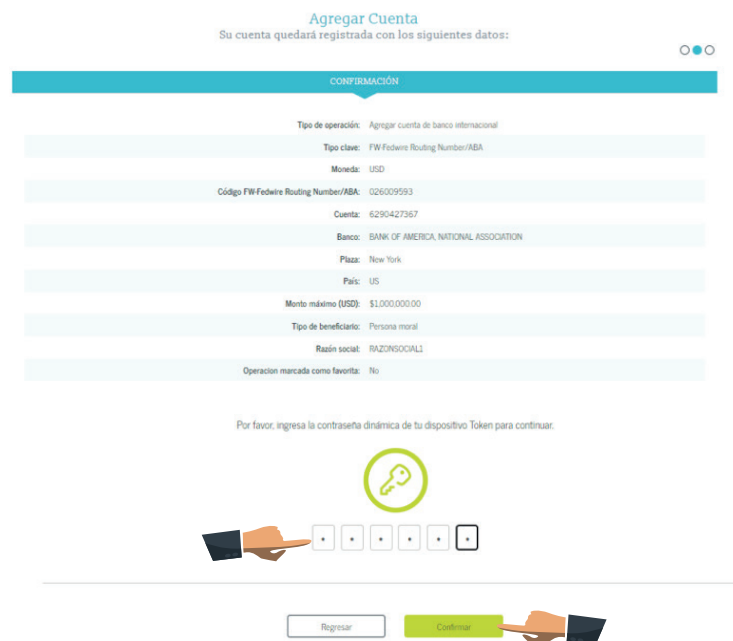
Agregar Cuenta
Su cuenta quedará registrada con los siguientes datos:

CONFIRMACIÓN

| | |
|---|---|
| Tipo de operación: | Agregar cuenta de banco internacional |
| Tipo clave: | FW-Fedwire Routing Number/ABA |
| Moneda: | USD |
| Código FW-Fedwire Routing Number/ABA: | 026009593 |
| Cuenta: | 6290427367 |
| Banco: | BANK OF AMERICA, NATIONAL ASSOCIATION |
| Plaza: | New York |
| País: | US |
| Monto máximo (USD): | $1,000,000.00 |
| Tipo de beneficiario: | Persona moral |
| Razón social: | RAZONSOCIAL1 |
| Operacion marcada como favorita: | No |

Por favor, ingresa la contraseña dinámica de tu dispositivo Token para continuar.

Regresar

Confirmar